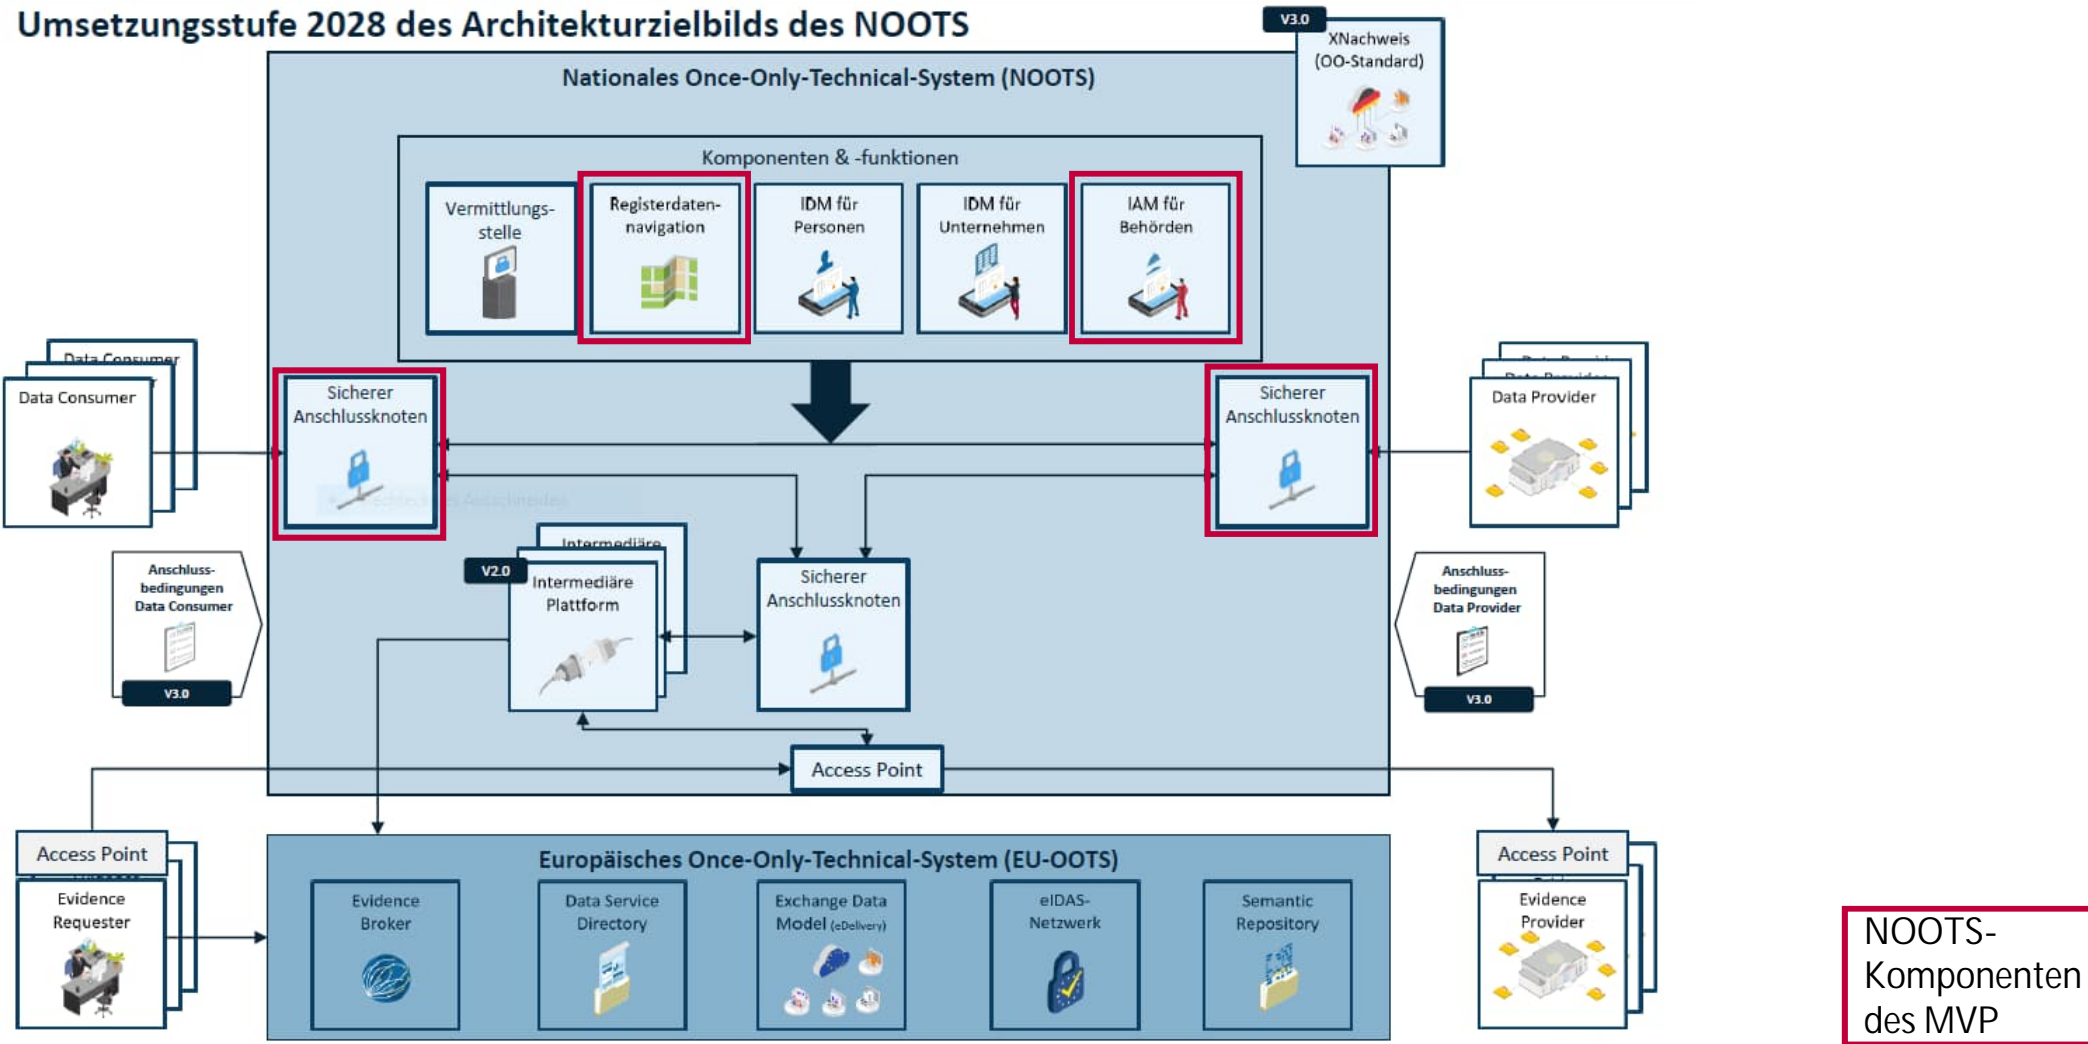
Umsetzungsstufe 2028 des Architekturzielbilds des NOOTS

V3.0
XNachweis (OO-Standard)

Nationales Once-Only-Technical-System (NOOTS)

Komponenten & -funktionen

Vermittlungsstelle

Registerdatennavigation

IDM für Personen

IDM für Unternehmen

IAM für Behörden

Data Consumer
Data Consumer

Sicherer Anschlussknoten

Sicherer Anschlussknoten

Data Provider
Data Provider

Anschlussbedingungen Data Consumer
V3.0

Intermediäre
V2.0
Intermediäre Plattform

Sicherer Anschlussknoten

Anschlussbedingungen Data Provider
V3.0

Access Point

Access Point
Evidence Requester

Europäisches Once-Only-Technical-System (EU-OOTS)

Evidence Broker

Data Service Directory

Exchange Data Model (eDelivery)

eIDAS-Netzwerk

Semantic Repository

Access Point
Evidence Provider

NOOTS-Komponenten des MVP